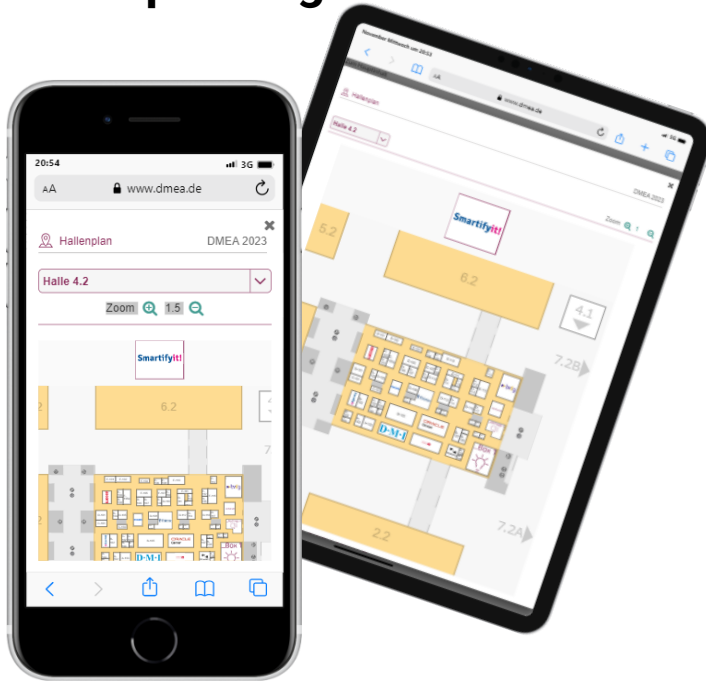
20:54
3G
AA www.dmea.de
Hallenplan DMEA 2023
Halle 4.2
Zoom 1.5
Smartify it!
6.2
D-M-I

November Mittwoch um 20:53
www.dmea.de
Hallenplan
Halle 4.2
DMEA 2023
Zoom 1
Smartify it!
6.2
6.2
4.1
7.2B
D-M-I
2.2
7.2A